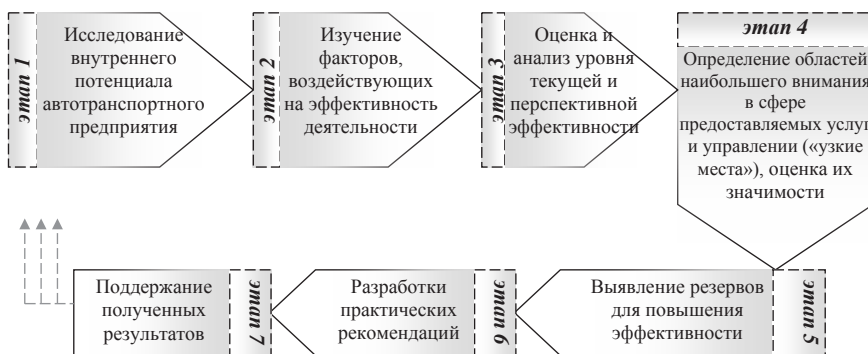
этап 1

Исследование внутреннего потенциала автотранспортного предприятия

этап 2

Изучение факторов, воздействующих на эффективность деятельности

этап 3

Оценка и анализ уровня текущей и перспективной эффективности

этап 4

Определение областей наибольшего внимания в сфере предоставляемых услуг и управлении («узкие места»), оценка их значимости

этап 5

Выявление резервов для повышения эффективности

этап 6

Разработки практических рекомендаций

этап 7

Поддержание полученных результатов